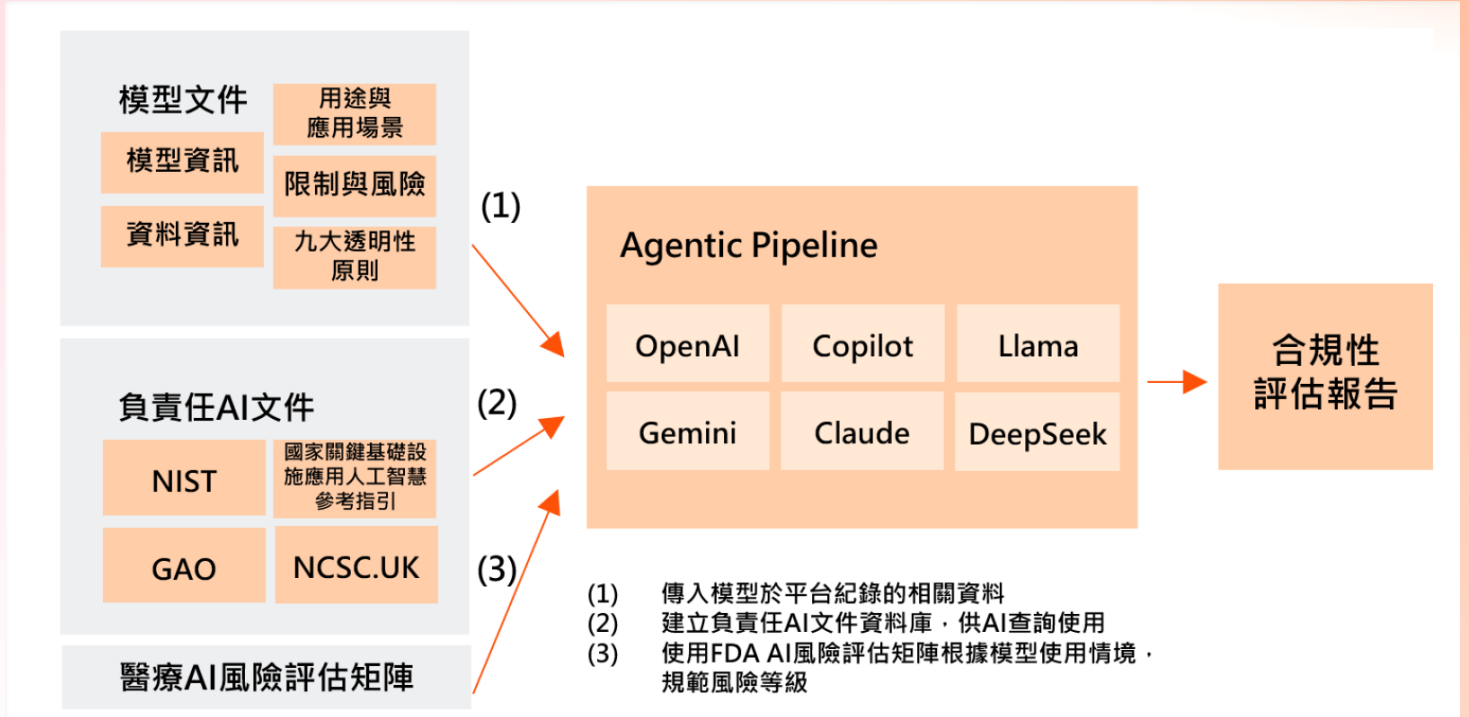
模型文件

模型資訊

資料資訊

用途與應用場景

限制與風險

九大透明性原則

負責任AI文件

NIST

國家關鍵基礎設施應用人工智慧參考指引

GAO

NCSC.UK

醫療AI風險評估矩陣

(1)

(2)

(3)

Agentic Pipeline

OpenAI

Copilot

Llama

Gemini

Claude

DeepSeek

合規性評估報告

(1) 傳入模型於平台紀錄的相關資料
(2) 建立負責任AI文件資料庫，供AI查詢使用
(3) 使用FDA AI風險評估矩陣根據模型使用情境，規範風險等級